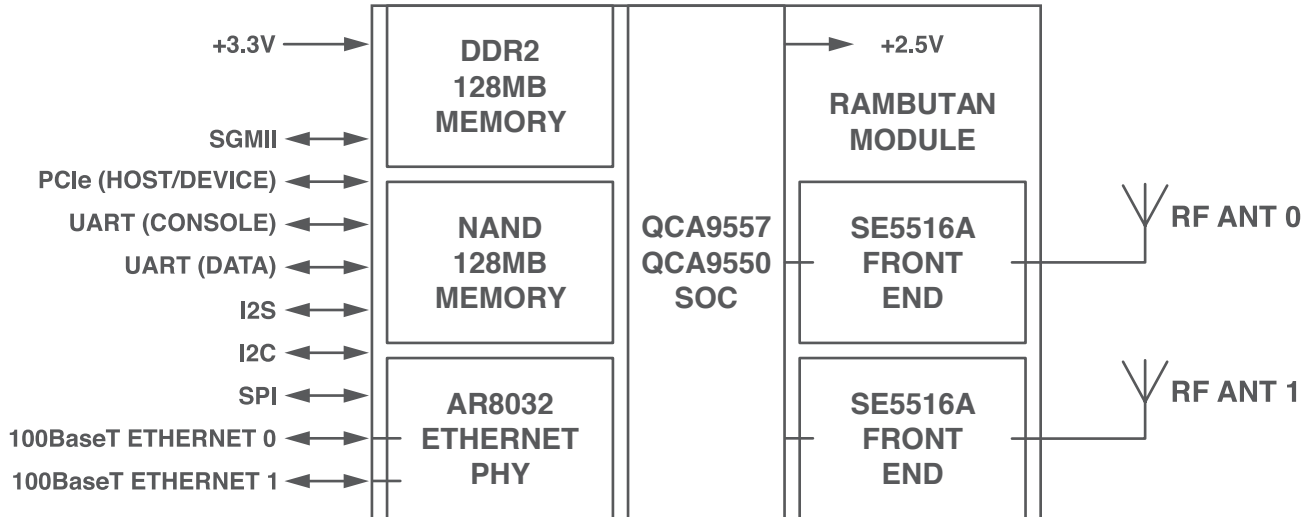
+3.3V

SGMII

PCIe (HOST/DEVICE)

UART (CONSOLE)

UART (DATA)

I2S

I2C

SPI

100BaseT ETHERNET 0

100BaseT ETHERNET 1

DDR2 128MB MEMORY

NAND 128MB MEMORY

AR8032 ETHERNET PHY

QCA9557 QCA9550 SOC

+2.5V

RAMBUTAN MODULE

SE5516A FRONT END

SE5516A FRONT END

RF ANT 0

RF ANT 1